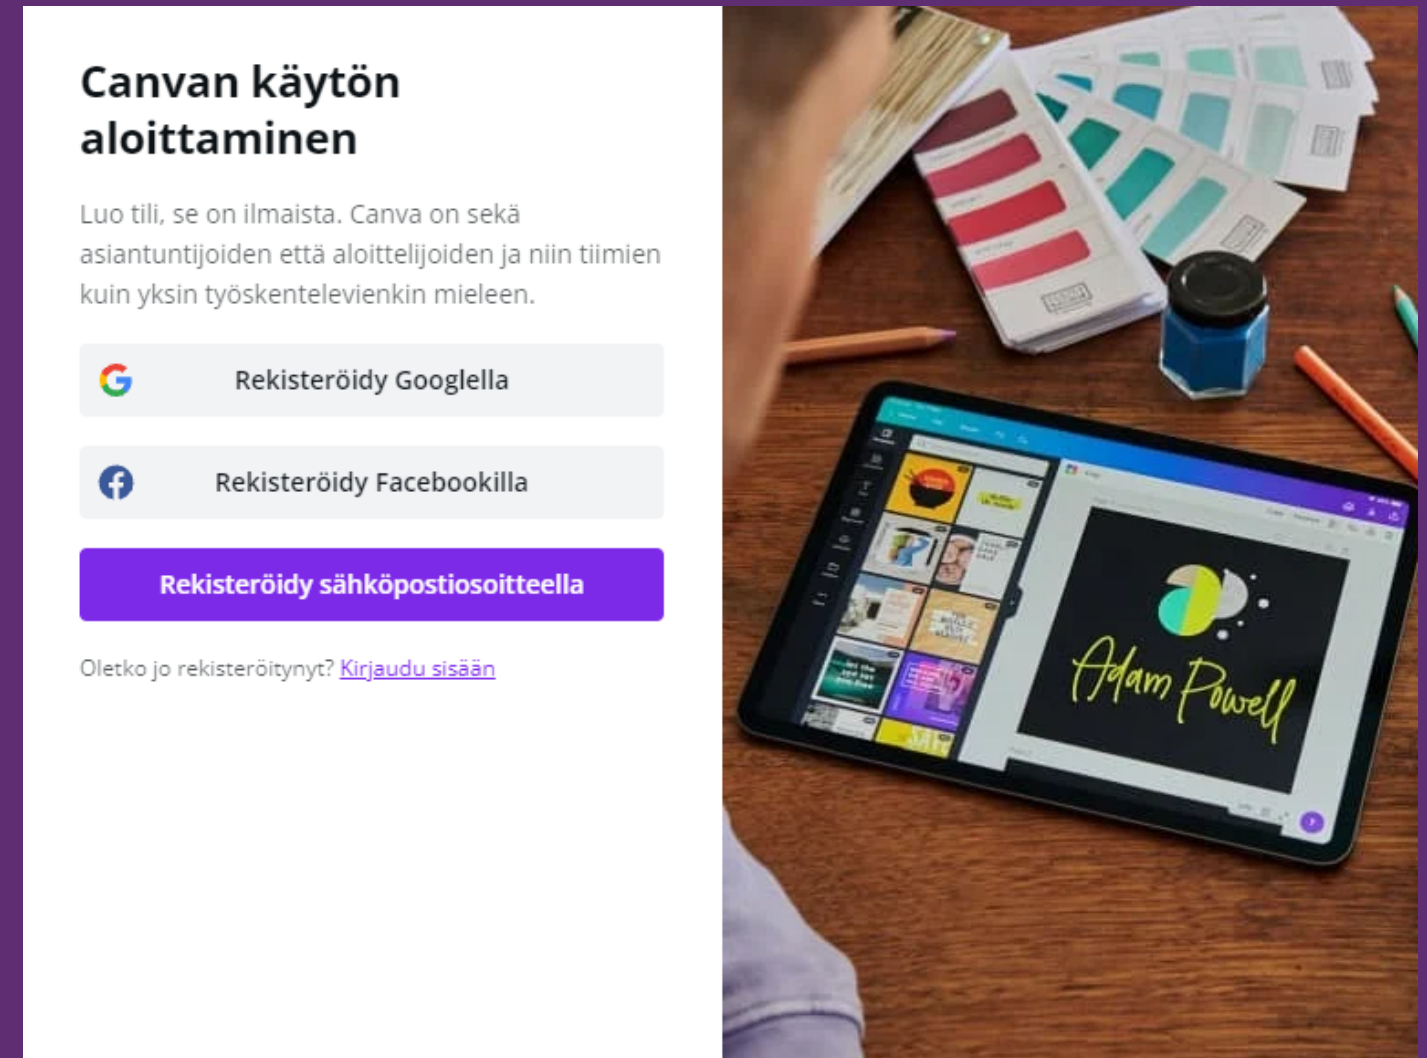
Canvan käytön aloittaminen

Luo tili, se on ilmaista. Canva on sekä asiantuntijoiden että aloittelijoiden ja niin tiimien kuin yksin työskentelevienkin mieleen.

Rekisteröidy Googlella

Rekisteröidy Facebookilla

Rekisteröidy sähköpostiosoitteella

Oletko jo rekisteröitynyt? Kirjaudu sisään

Adam Powell